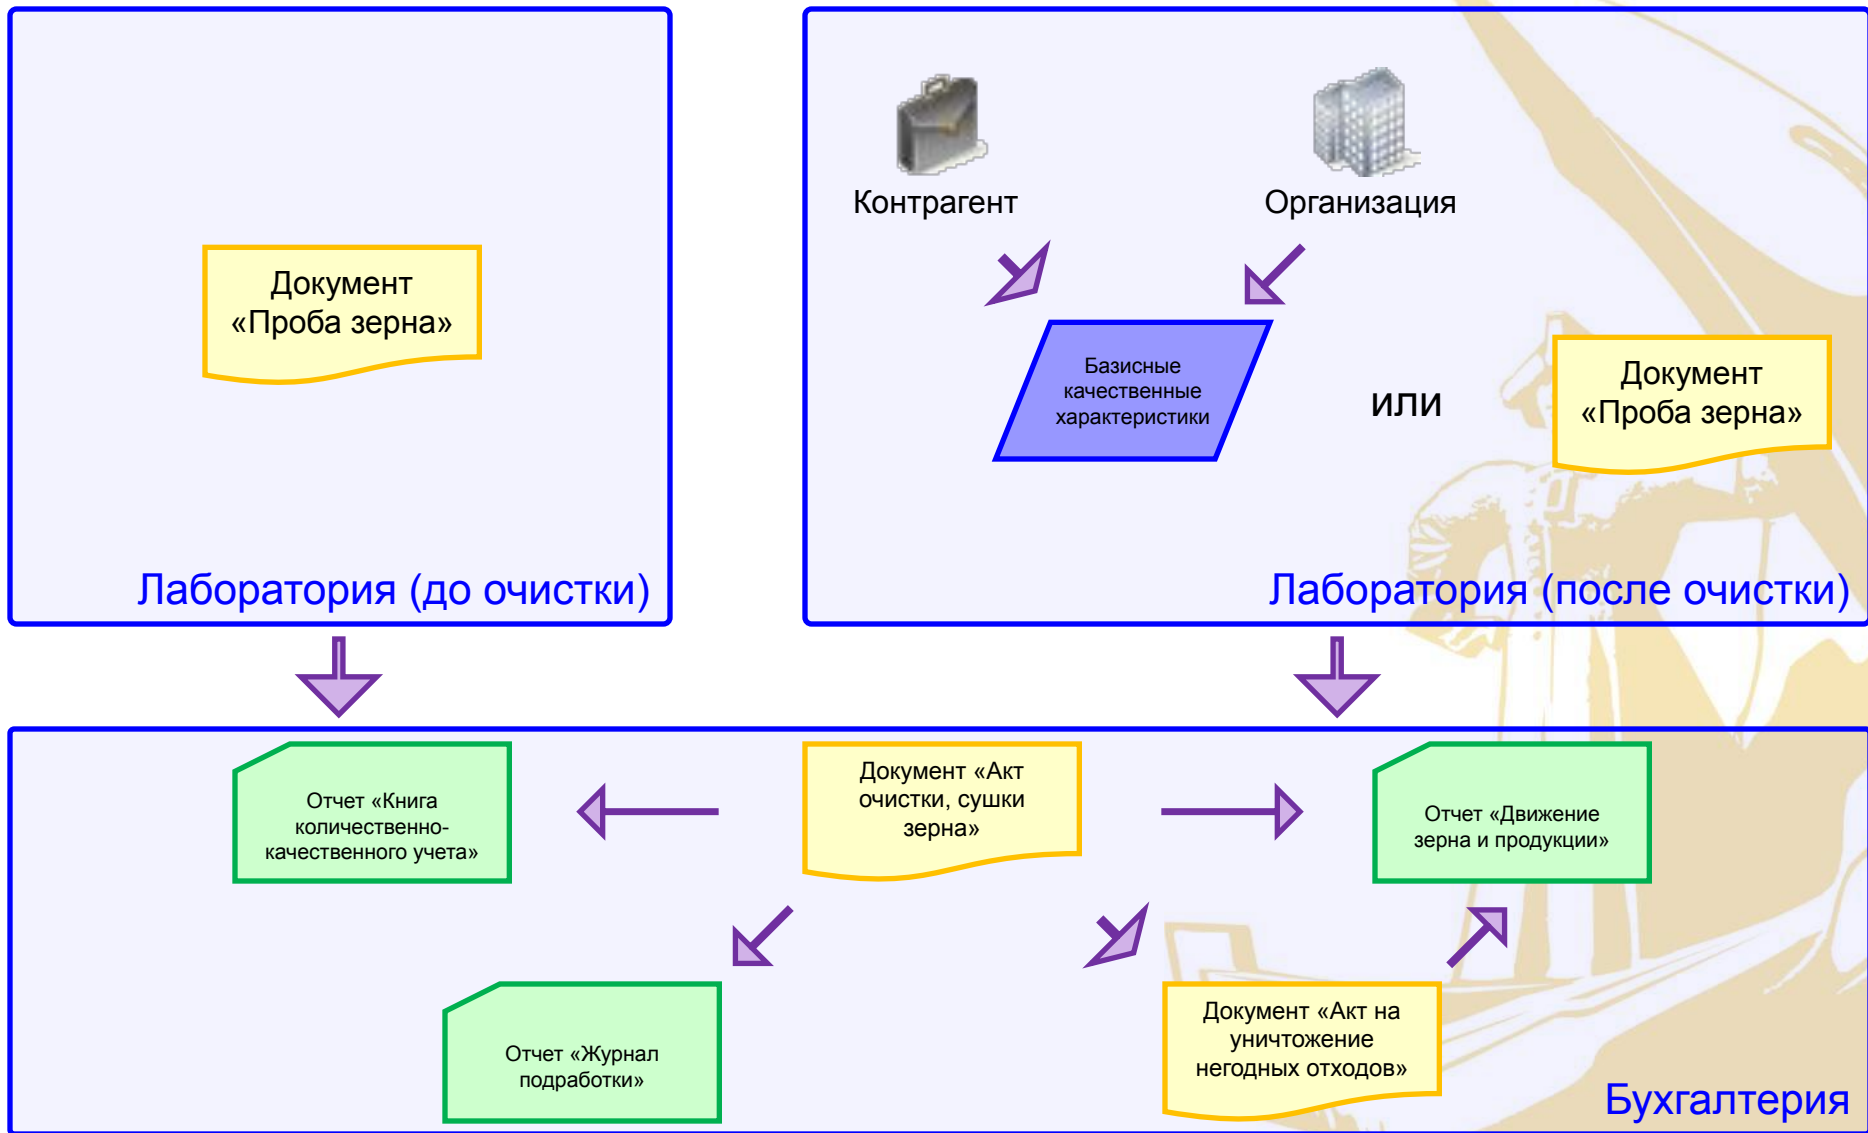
Документ «Проба зерна»

Лаборатория (до очистки)

Контрагент

Организация

Базисные качественные характеристики

или

Документ «Проба зерна»

Лаборатория (после очистки)

Отчет «Книга количественно-качественного учета»

Документ «Акт очистки, сушки зерна»

Отчет «Движение зерна и продукции»

Отчет «Журнал подработки»

Документ «Акт на уничтожение негодных отходов»

Бухгалтерия